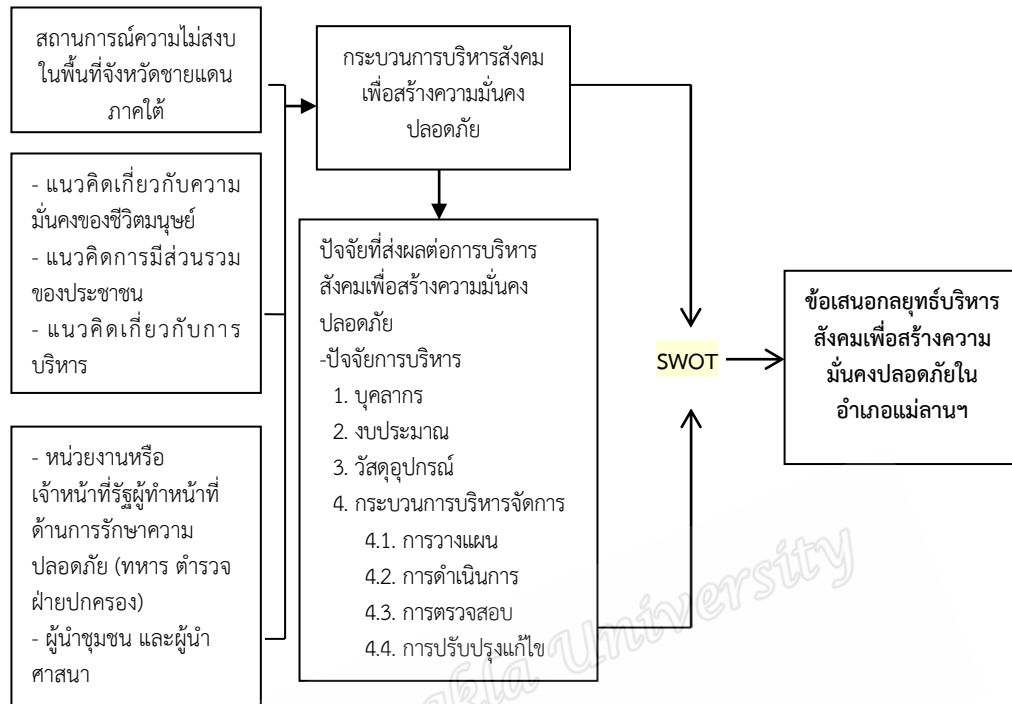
สถานการณ์ความไม่สงบในพื้นที่จังหวัดชายแดนภาคใต้

- แนวคิดเกี่ยวกับความมั่นคงของชีวิตมนุษย์
- แนวคิดการมีส่วนรวมของประชาชน
- แนวคิดเกี่ยวกับการบริหาร

- หน่วยงานหรือเจ้าหน้าที่รัฐผู้ทำหน้าที่ด้านการรักษาความปลอดภัย (ทหาร ตำรวจ ฝ่ายปกครอง)
- ผู้นำชุมชน และผู้นำศาสนา

กระบวนการบริหารสังคมเพื่อสร้างความมั่นคงปลอดภัย

ปัจจัยที่ส่งผลต่อการบริหารสังคมเพื่อสร้างความมั่นคงปลอดภัย
-ปัจจัยการบริหาร
1. บุคลากร
2. งบประมาณ
3. วัสดุอุปกรณ์
4. กระบวนการบริหารจัดการ
4.1. การวางแผน
4.2. การดำเนินการ
4.3. การตรวจสอบ
4.4. การปรับปรุงแก้ไข

SWOT

ข้อเสนอกลยุทธ์บริหารสังคมเพื่อสร้างความมั่นคงปลอดภัยในอำเภอแม่ลานฯ

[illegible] University